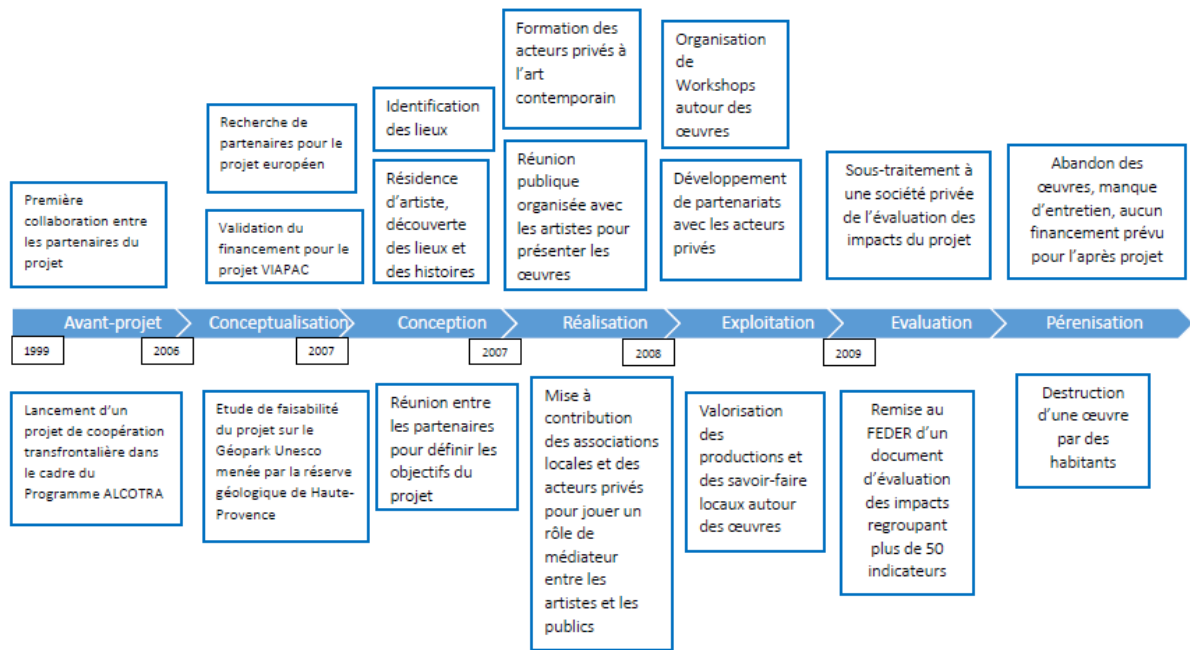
Première collaboration entre les partenaires du projet

Recherche de partenaires pour le projet européen

Validation du financement pour le projet VIAPAC

Identification des lieux

Résidence d'artiste, découverte des lieux et des histoires

Formation des acteurs privés à l'art contemporain

Réunion publique organisée avec les artistes pour présenter les œuvres

Organisation de Workshops autour des œuvres

Développement de partenariats avec les acteurs privés

Sous-traitement à une société privée de l'évaluation des impacts du projet

Abandon des œuvres, manque d'entretien, aucun financement prévu pour l'après projet

Avant-projet

Conceptualisation

Conception

Réalisation

Exploitation

Evaluation

Pérenisation

1999

2006

2007

2007

2008

2009

Lancement d'un projet de coopération transfrontalière dans le cadre du Programme ALCOTRA

Etude de faisabilité du projet sur le Géopark Unesco menée par la réserve géologique de Haute-Provence

Réunion entre les partenaires pour définir les objectifs du projet

Mise à contribution des associations locales et des acteurs privés pour jouer un rôle de médiateur entre les artistes et les publics

Valorisation des productions et des savoir-faire locaux autour des œuvres

Remise au FEDER d'un document d'évaluation des impacts regroupant plus de 50 indicateurs

Destruction d'une œuvre par des habitants